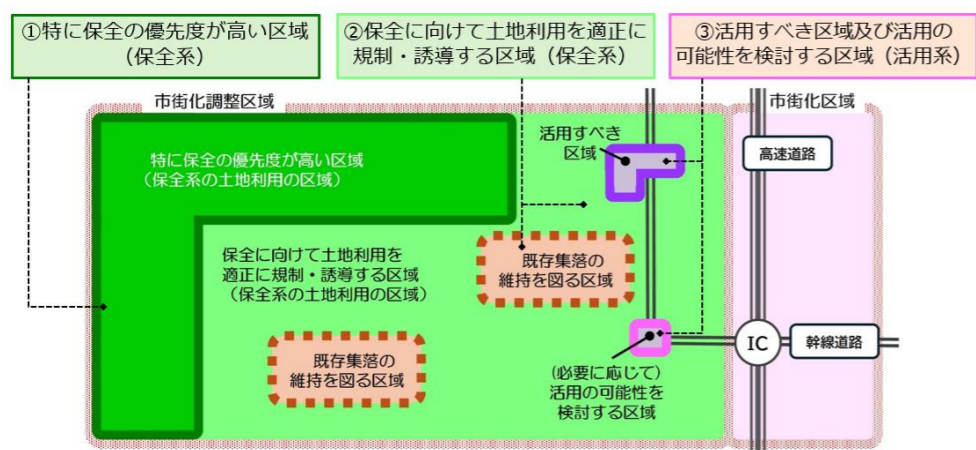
①特に保全の優先度が高い区域（保全系）

②保全に向けて土地利用を適正に規制・誘導する区域（保全系）

③活用すべき区域及び活用の可能性を検討する区域（活用系）

市街化調整区域

市街化区域

特に保全の優先度が高い区域（保全系の土地利用の区域）

活用すべき区域

高速道路

保全に向けて土地利用を適正に規制・誘導する区域（保全系の土地利用の区域）

既存集落の維持を図る区域

既存集落の維持を図る区域

（必要に応じて）活用の可能性を検討する区域

IC

幹線道路